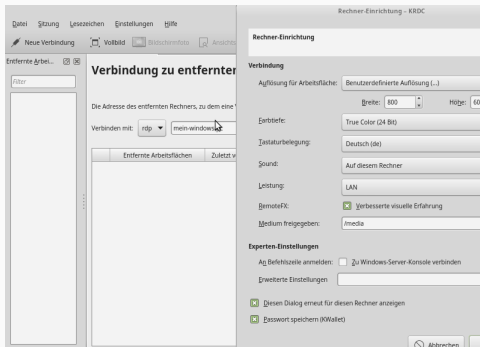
Datei Sitzung Lesezeichen Einstellungen Hilfe

Neue Verbindung Vollbild Bildschirmfoto Ansicht

Entfernte Arbei...

Filter

Verbindung zu entfernten

Die Adresse des entfernten Rechners, zu dem eine V

Verbinden mit: rdp mein-windows

Entfernte Arbeitsflächen Zuletzt v

Rechner-Einrichtung – KRDC

Rechner-Einrichtung

Verbindung

Auflösung für Arbeitsfläche: Benutzerdefinierte Auflösung (...)

Breite: 800 Höhe: 60

Farbtiefe: True Color (24 Bit)

Tastaturbelegung: Deutsch (de)

Sound: Auf diesem Rechner

Leistung: LAN

RemoteFX: Verbesserte visuelle Erfahrung

Medium freigegeben: /media

Experten-Einstellungen

An Befehlszeile anmelden: Zu Windows-Server-Konsole verbinden

Erweiterte Einstellungen

Diesen Dialog erneut für diesen Rechner anzeigen

Passwort speichern (KWallet)

Abbrechen